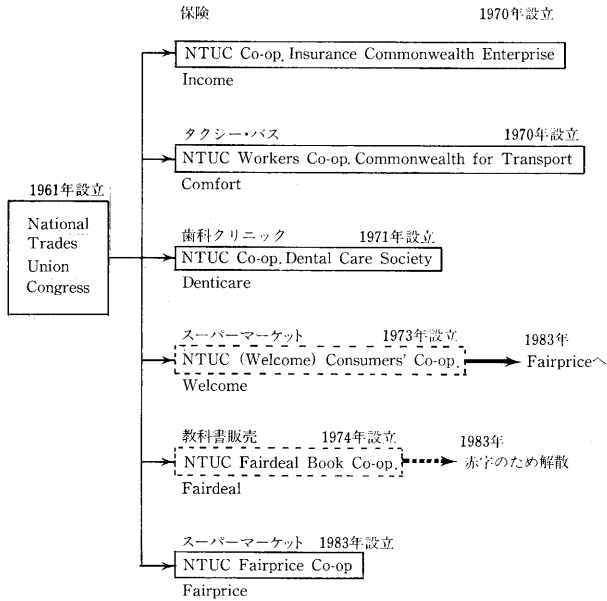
1961年設立

National Trades Union Congress

保険 1970年設立
NTUC Co-op. Insurance Commonwealth Enterprise
Income

タクシー・バス 1970年設立
NTUC Workers Co-op. Commonwealth for Transport
Comfort

歯科クリニック 1971年設立
NTUC Co-op. Dental Care Society
Denticare

スーパーマーケット 1973年設立
NTUC (Welcome) Consumers' Co-op.
Welcome
1983年 Fairpriceへ

教科書販売 1974年設立
NTUC Fairdeal Book Co-op.
Fairdeal
1983年 赤字のため解散

スーパーマーケット 1983年設立
NTUC Fairprice Co-op
Fairprice